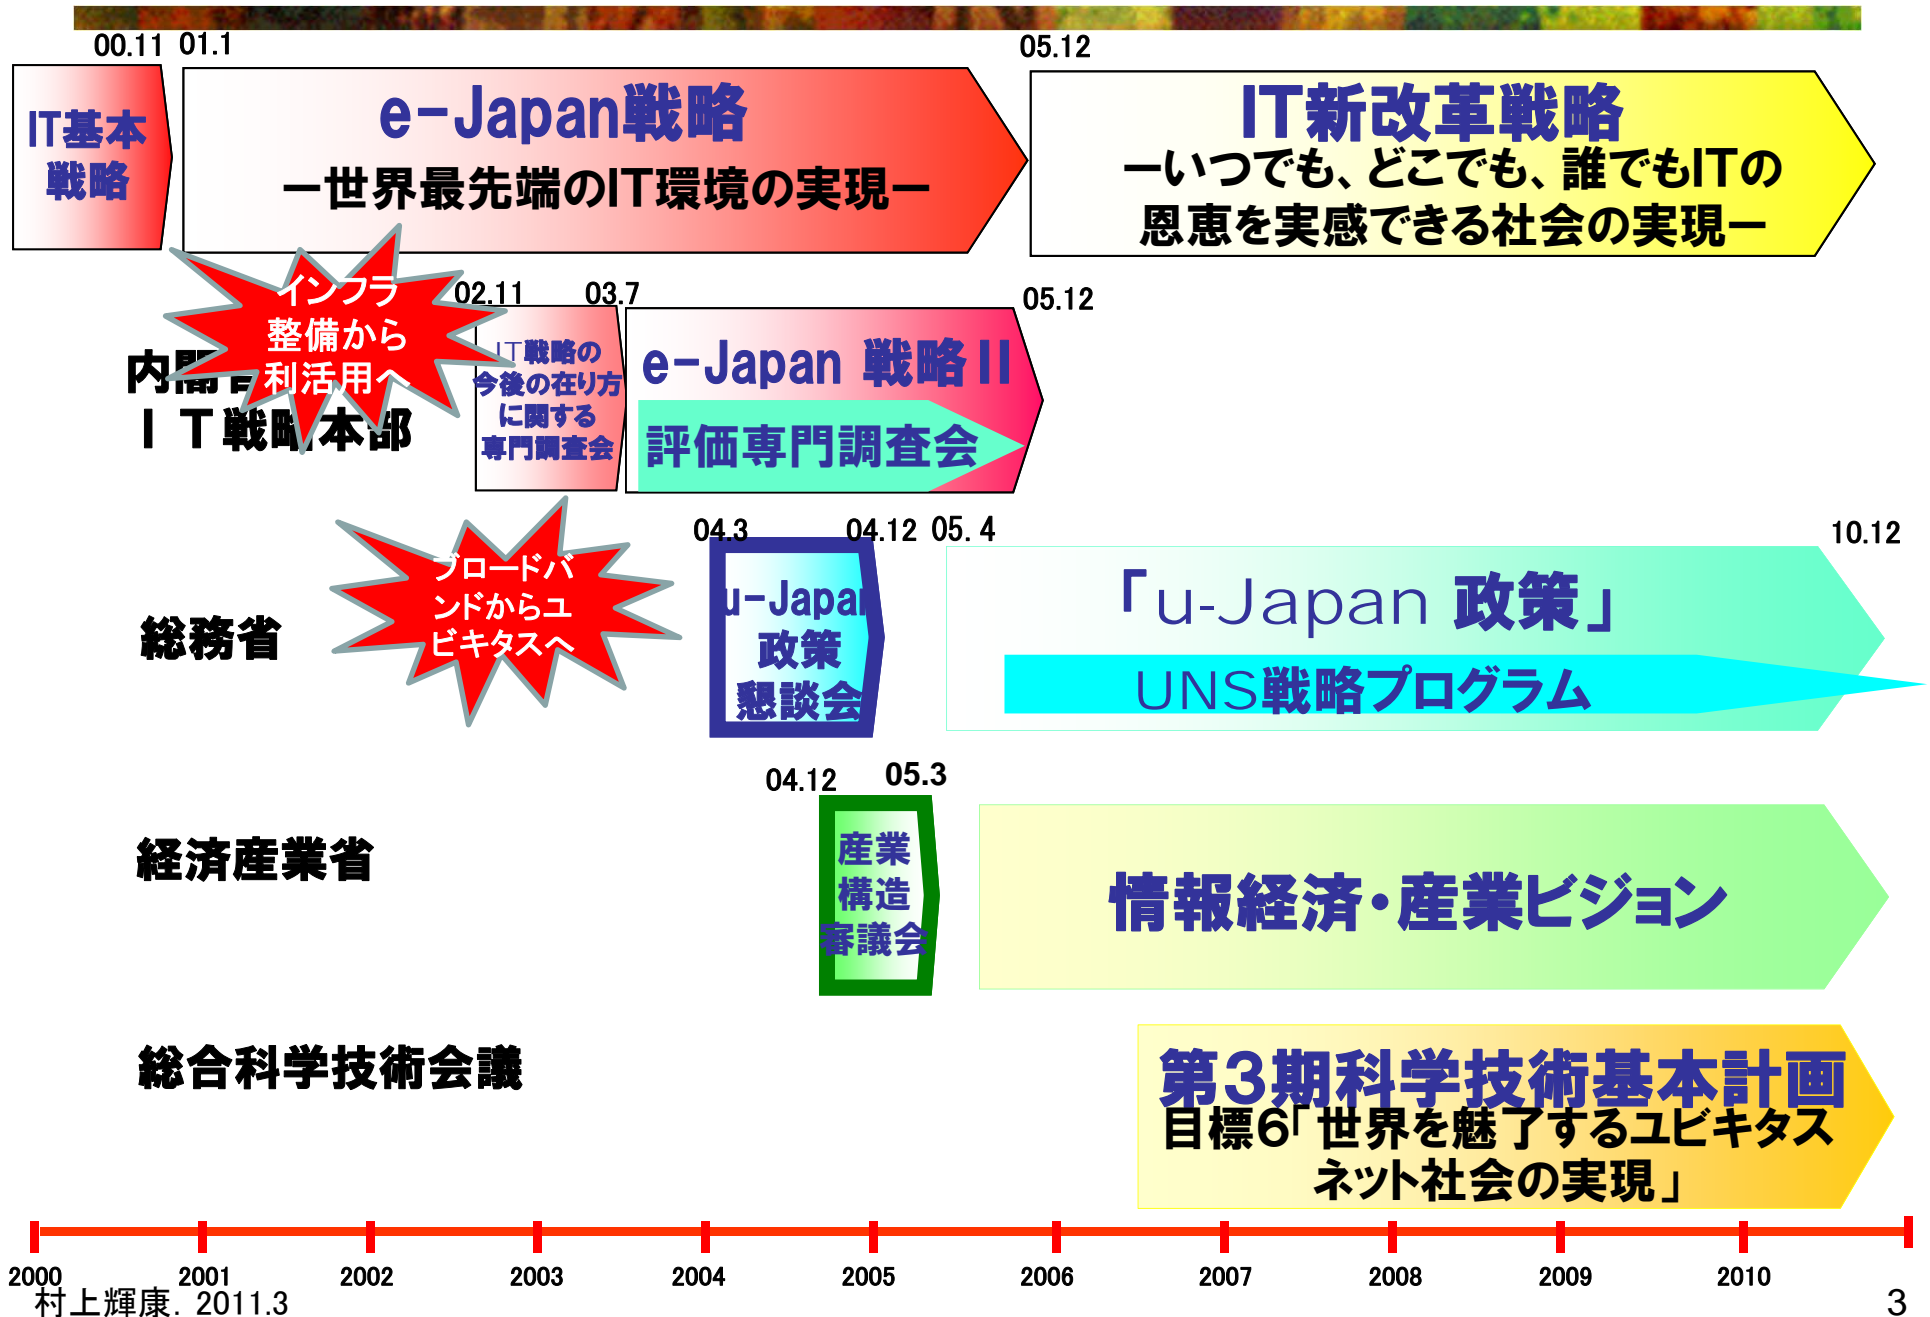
00.11 01.1

IT基本戦略

e-Japan戦略
ー世界最先端のIT環境の実現ー

05.12

IT新改革戦略
ーいつでも、どこでも、誰でもITの恩恵を実感できる社会の実現ー

インフラ整備から利活用へ

02.11 03.7 05.12

内閣官 ＩＴ戦略本部

IT戦略の今後の在り方に関する専門調査会

e-Japan 戦略 II
評価専門調査会

ブロードバンドからユビキタスへ

04.3 04.12 05. 4 10.12

総務省

u-Japan 政策 懇談会

「u-Japan 政策」
UNS戦略プログラム

04.12 05.3

経済産業省

産業構造審議会

情報経済・産業ビジョン

総合科学技術会議

第3期科学技術基本計画
目標6「世界を魅了するユビキタスネット社会の実現」

2000 2001 2002 2003 2004 2005 2006 2007 2008 2009 2010

村上輝康. 2011.3

3